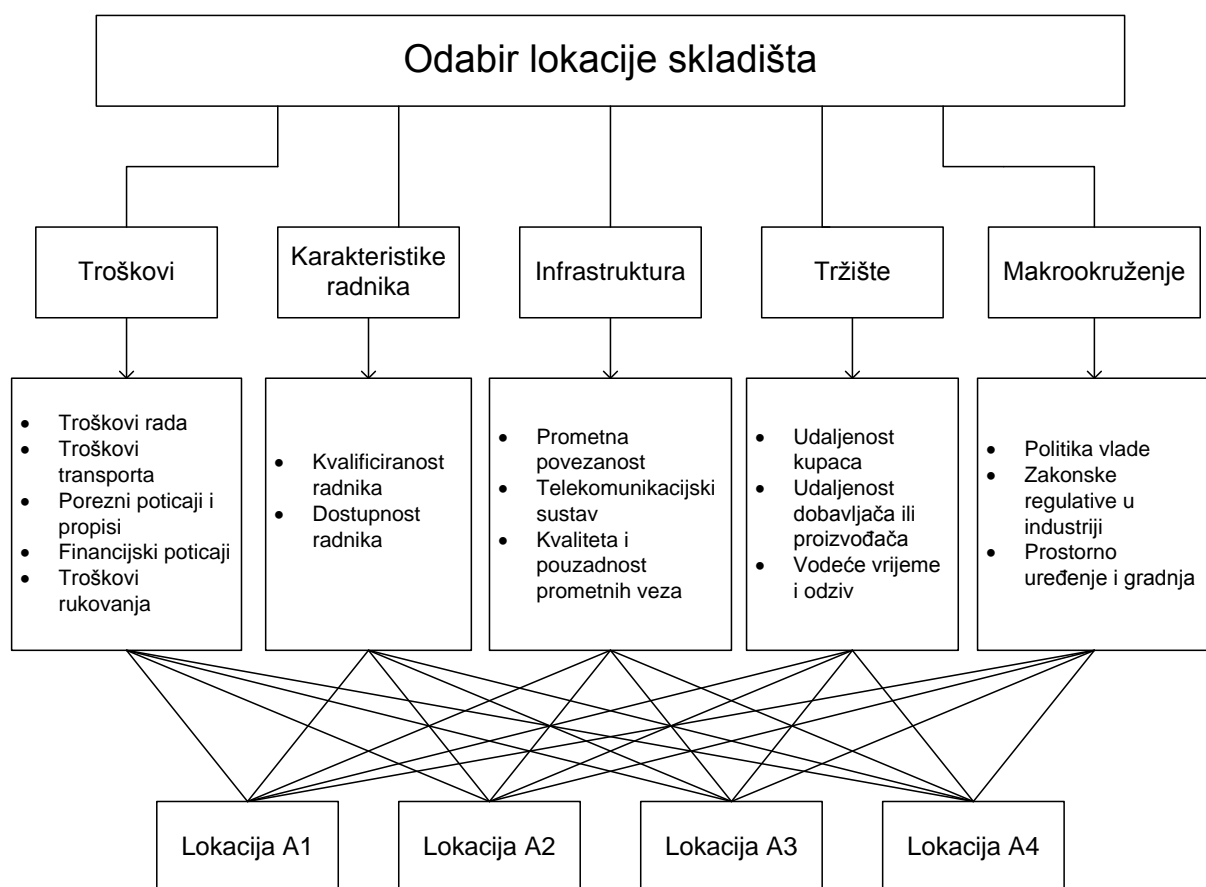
Odabir lokacije skladišta

Troškovi

Karakteristike radnika

Infrastruktura

Tržište

Makrookruženje

- Troškovi rada
- Troškovi transporta
- Porezni poticaji i propisi
- Financijski poticaji
- Troškovi rukovanja

- Kvalificiranost radnika
- Dostupnost radnika

- Prometna povezanost
- Telekomunikacijski sustav
- Kvaliteta i pouzadnost prometnih veza

- Udaljenost kupaca
- Udaljenost dobavljača ili proizvođača
- Vodeće vrijeme i odziv

- Politika vlade
- Zakonske regulative u industriji
- Prostorno uređenje i gradnja

Lokacija A1

Lokacija A2

Lokacija A3

Lokacija A4